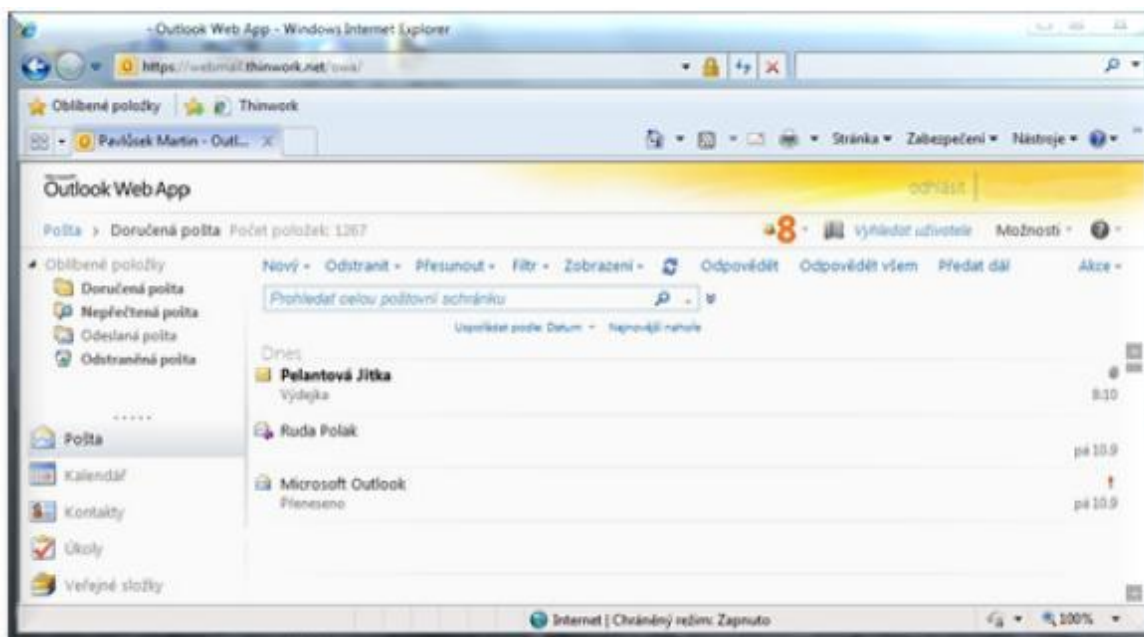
- Outlook Web App - Windows Internet Explorer

https://webmail.thinwork.net/owa/

Oblíbené položky | Thinwork

Pavlíček Martin - Outl...

Stránka ▾ Zabezpečení ▾ Nástroje ▾

Outlook Web App

odhlásit

Pošta > Doručená pošta Počet položek: 1267

8 · Vyhledat uživatele Možnosti ·

◂ Oblíbené položky
Doručená pošta
Nepřečtená pošta
Odeslaná pošta
Odstraněná pošta

Nový ▾ Odstranit ▾ Přesunout ▾ Filtr ▾ Zobrazení ▾ Odpovědět Odpovědět všem Předat dál Akce ▾

Prohledat celou poštovní schránku

Uspořádat podle: Datum ▾ Nejnovější nahoře

Dnes

Pelantová Jitka
Výdejka
8:10

Ruda Polak
pá 10.9

Microsoft Outlook
Přeneseno
!
pá 10.9

Pošta
Kalendář
Kontakty
Úkoly
Veřejné složky

Internet | Chráněný režim: Zapnuto

100% ▾